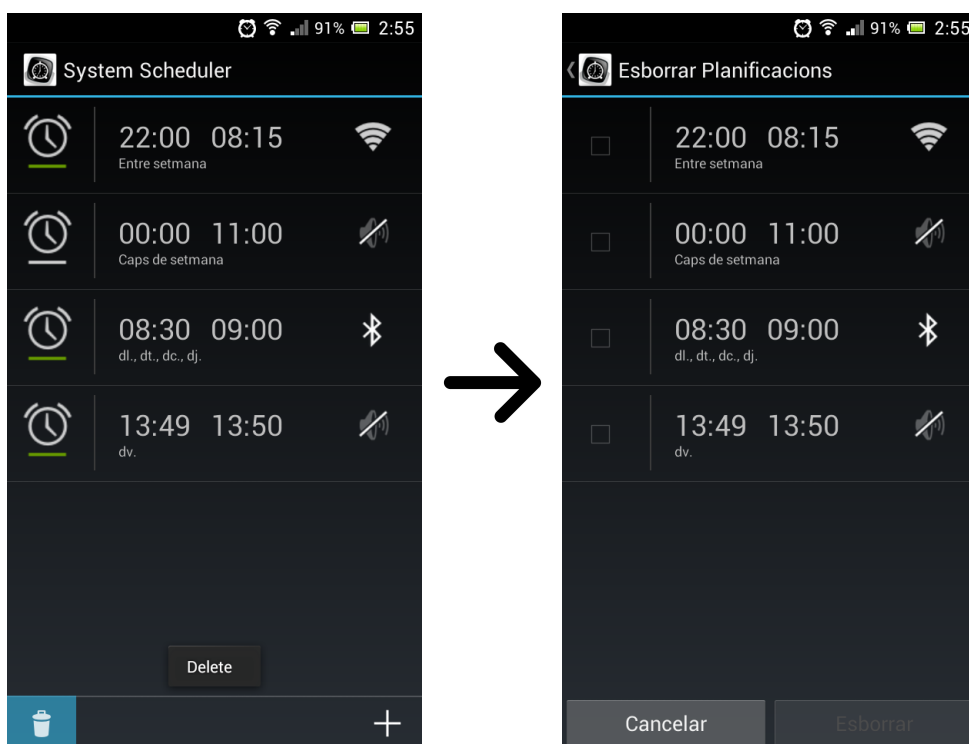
91% 2:55

System Scheduler

22:00 08:15
Entre setmana

00:00 11:00
Caps de setmana

08:30 09:00
dl., dt., dc., dj.

13:49 13:50
dv.

Delete

+

91% 2:55

Esborrar Planificacions

22:00 08:15
Entre setmana

00:00 11:00
Caps de setmana

08:30 09:00
dl., dt., dc., dj.

13:49 13:50
dv.

Cancelar

Esborrar